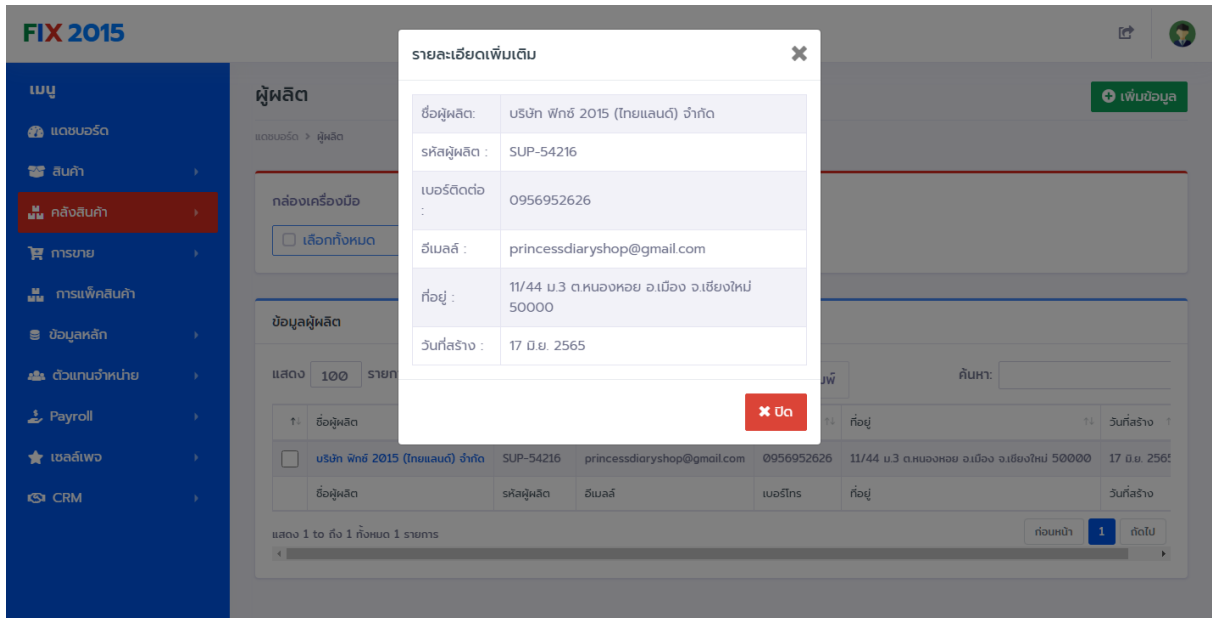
FIX 2015

เมนู
แดชบอร์ด
สินค้า
คลังสินค้า
การขาย
การแพ็คสินค้า
ข้อมูลหลัก
ตัวแทนจำหน่าย
Payroll
เซลล์เพจ
CRM

ผู้ผลิต
แดชบอร์ด > ผู้ผลิต

เพิ่มข้อมูล

กล่องเครื่องมือ
เลือกทั้งหมด

ข้อมูลผู้ผลิต
แสดง 100 รายก
พ์
ค้นหา:

| | ชื่อผู้ผลิต | | | | ที่อยู่ | วันที่สร้าง |
|---|---|---|---|---|---|---|
| | บริษัท ฟิกซ์ 2015 (ไทยแลนด์) จำกัด | SUP-54216 | princessdiaryshop@gmail.com | 0956952626 | 11/44 ม.3 ต.หนองหอย อ.เมือง จ.เชียงใหม่ 50000 | 17 มิ.ย. 2565 |
| | ชื่อผู้ผลิต | รหัสผู้ผลิต | อีเมลล์ | เบอร์โทร | ที่อยู่ | วันที่สร้าง |

แสดง 1 to ถึง 1 ทั้งหมด 1 รายการ
ก่อนหน้า 1 ถัดไป

รายละเอียดเพิ่มเติม

| ชื่อผู้ผลิต: | บริษัท ฟิกซ์ 2015 (ไทยแลนด์) จำกัด |
|---|---|
| รหัสผู้ผลิต : | SUP-54216 |
| เบอร์ติดต่อ : | 0956952626 |
| อีเมลล์ : | princessdiaryshop@gmail.com |
| ที่อยู่ : | 11/44 ม.3 ต.หนองหอย อ.เมือง จ.เชียงใหม่ 50000 |
| วันที่สร้าง : | 17 มิ.ย. 2565 |

ปิด